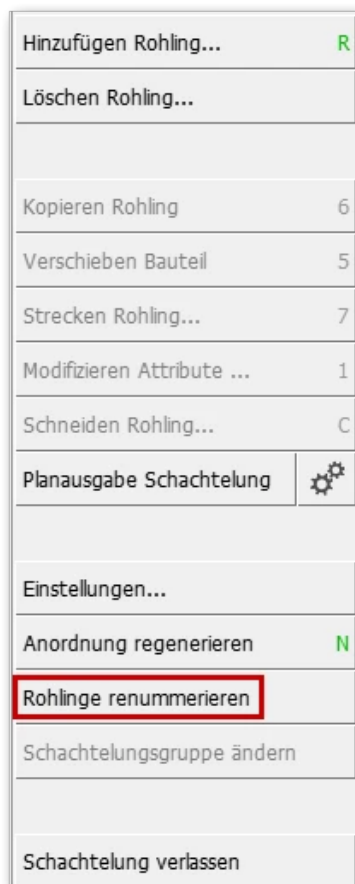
Hinzufügen Rohling... R
Löschen Rohling...

Kopieren Rohling 6
Verschieben Bauteil 5
Strecken Rohling... 7
Modifizieren Attribute ... 1
Schneiden Rohling... C
Planausgabe Schachtelung

Einstellungen...
Anordnung regenerieren N
Rohlinge renummerieren
Schachtelungsgruppe ändern

Schachtelung verlassen